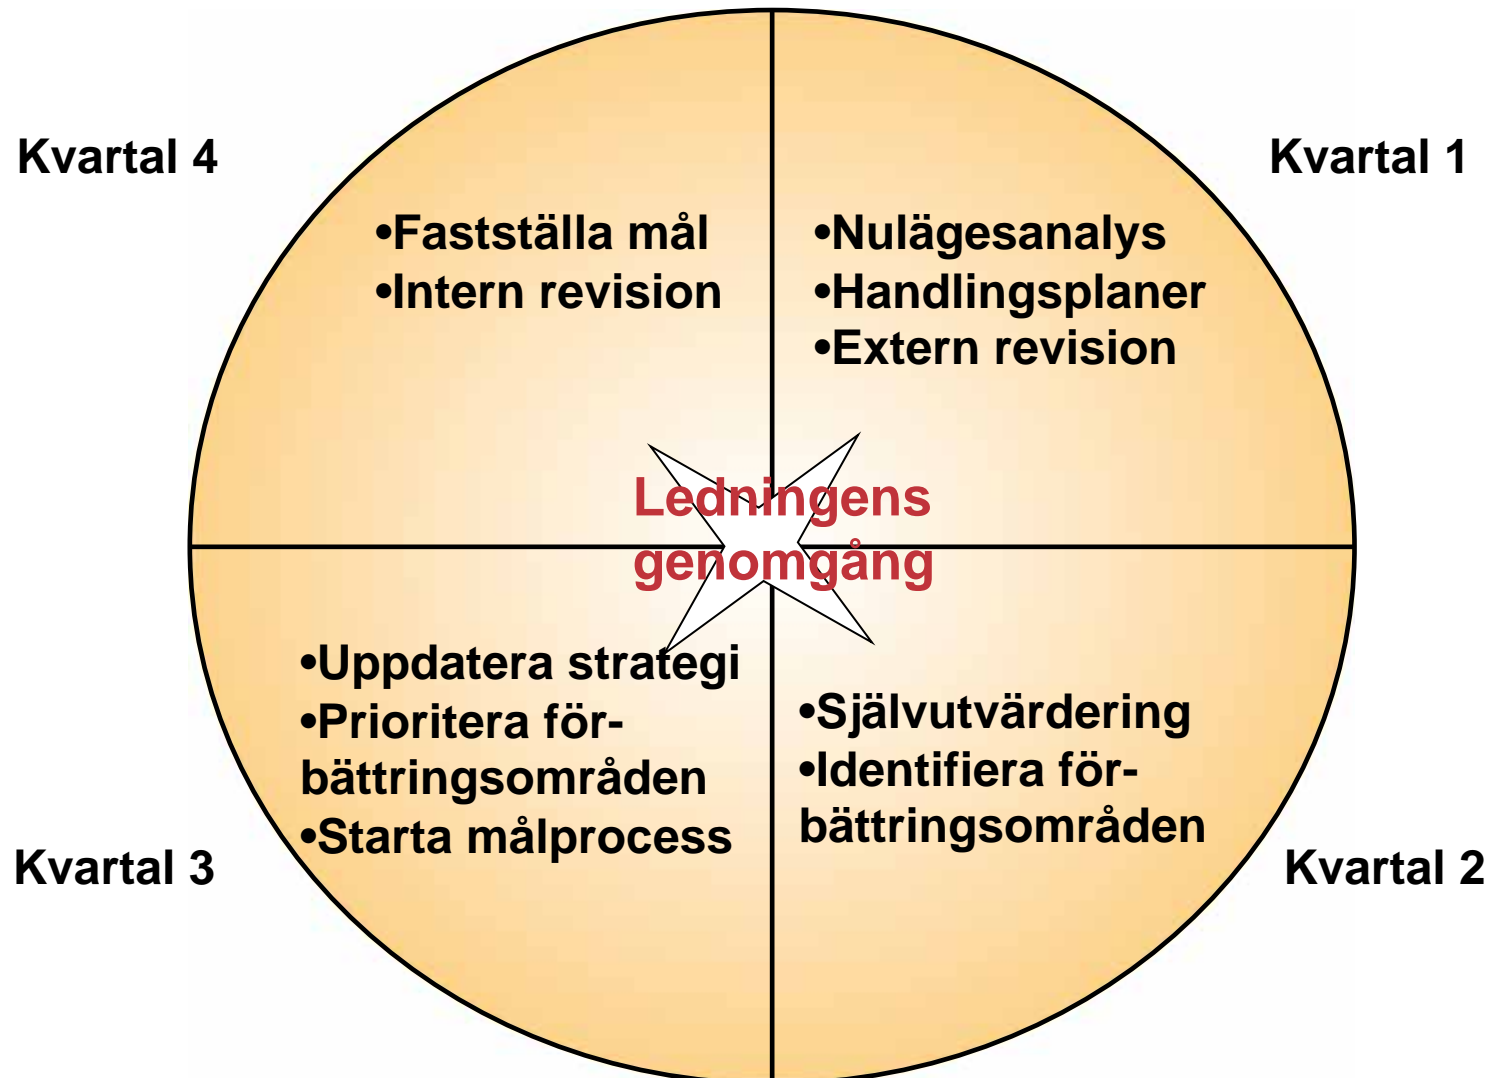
Kvartal 4

Kvartal 1

•Fastställa mål
•Intern revision

•Nulägesanalys
•Handlingsplaner
•Extern revision

Ledningens genomgång

•Uppdatera strategi
•Prioritera förbättringsområden
•Starta målprocess

•Självutvärdering
•Identifiera förbättringsområden

Kvartal 3

Kvartal 2